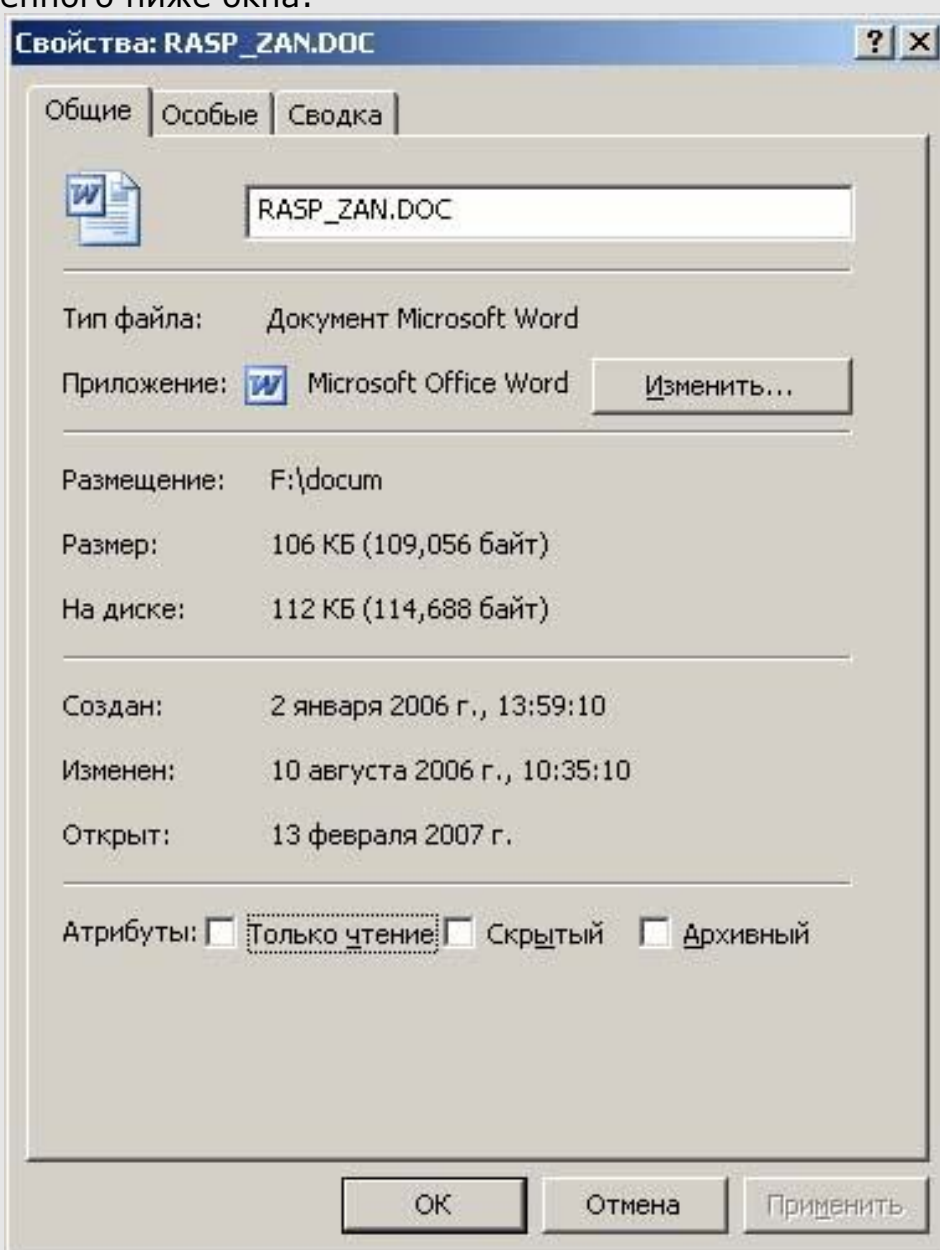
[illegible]енного ниже окна:

Свойства: RASP_ZAN.DOC

? X

Общие | Особые | Сводка

RASP_ZAN.DOC

Тип файла: Документ Microsoft Word

Приложение: Microsoft Office Word Изменить...

Размещение: F:\docum

Размер: 106 КБ (109,056 байт)

На диске: 112 КБ (114,688 байт)

Создан: 2 января 2006 г., 13:59:10

Изменен: 10 августа 2006 г., 10:35:10

Открыт: 13 февраля 2007 г.

Атрибуты: Только чтение Скрытый Архивный

ОК Отмена Применить